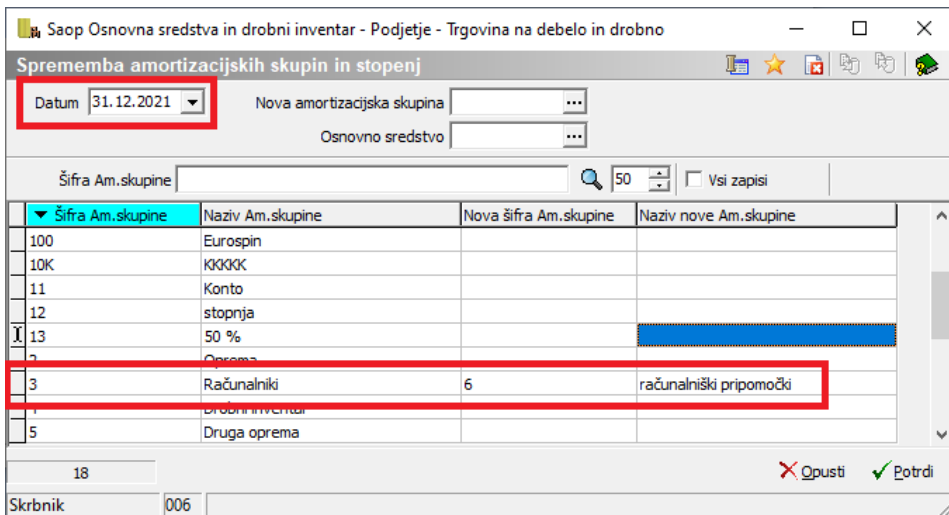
Saop Osnovna sredstva in drobni inventar - Podjetje - Trgovina na debelo in drobno

Sprememba amortizacijskih skupin in stopenj

Datum 31.12.2021

Nova amortizacijska skupina

Osnovno sredstvo

Šifra Am.skupine

50

Vsi zapisi

| Šifra Am.skupine | Naziv Am.skupine | Nova šifra Am.skupine | Naziv nove Am.skupine |
|---|---|---|---|
| 100 | Eurospin | | |
| 10K | KKKKK | | |
| 11 | Konto | | |
| 12 | stopnja | | |
| 13 | 50 % | | |
| 2 | Oprema | | |
| 3 | Računalniki | 6 | računalniški pripomočki |
| 4 | Drobni inventar | | |
| 5 | Druga oprema | | |

18

Opusti

Potrdi

Skrbnik

006